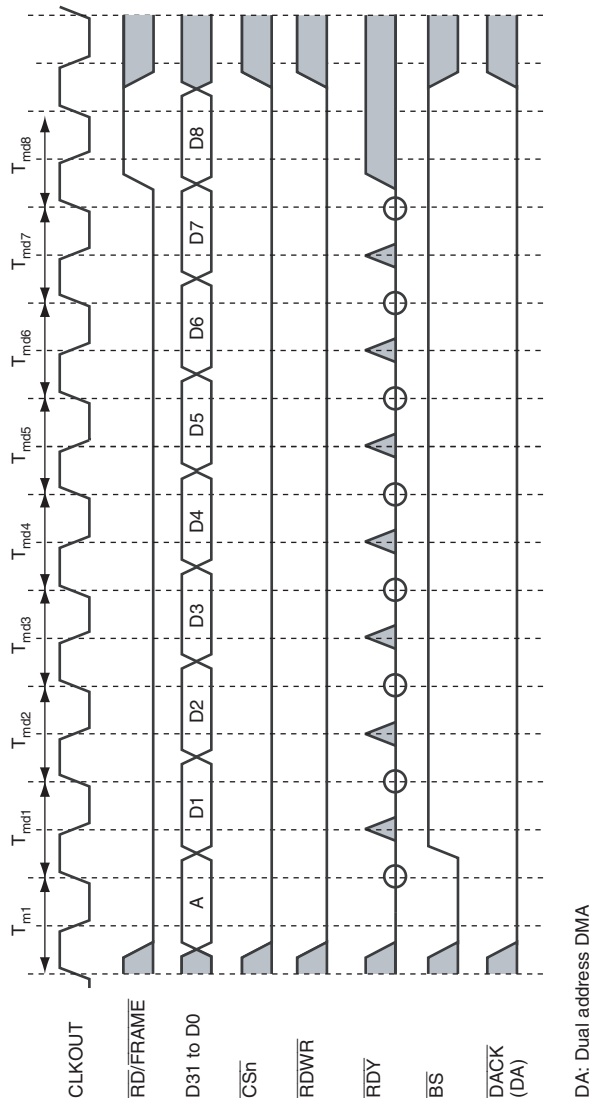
$T_{m1}$ $T_{md1}$ $T_{md2}$ $T_{md3}$ $T_{md4}$ $T_{md5}$ $T_{md6}$ $T_{md7}$ $T_{md8}$

CLKOUT

$\overline{RD}/\overline{FRAME}$

D31 to D0

A D1 D2 D3 D4 D5 D6 D7 D8

$\overline{CSn}$

$\overline{RDWR}$

$\overline{RDY}$

$\overline{BS}$

$\overline{DACK}$ (DA)

DA: Dual address DMA